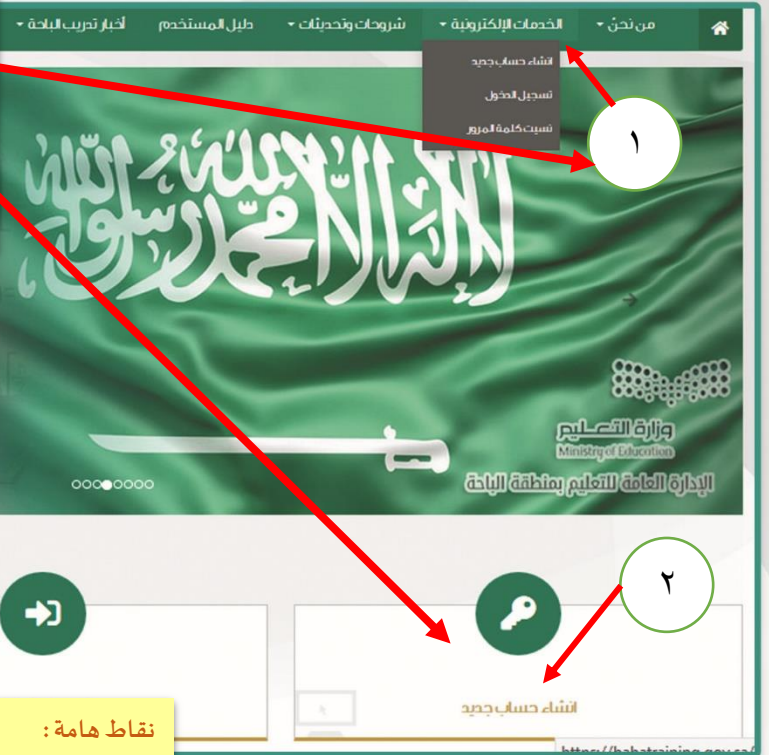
من نحن
الخدمات الإلكترونية
شروحات وتحديثات
دليل المستخدم
أخبار تدريب الباحة

انشاء حساب جديد
تسجيل الدخول
نسيت كلمة المرور

١

لا إله إلا الله محمد رسول الله

وزارة التعليم
Ministry of Education
الإدارة العامة للتعليم بمنطقة الباحة

٢

انشاء حساب جديد

نقاط هامة:

https://bahatraining.gov.sa/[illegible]